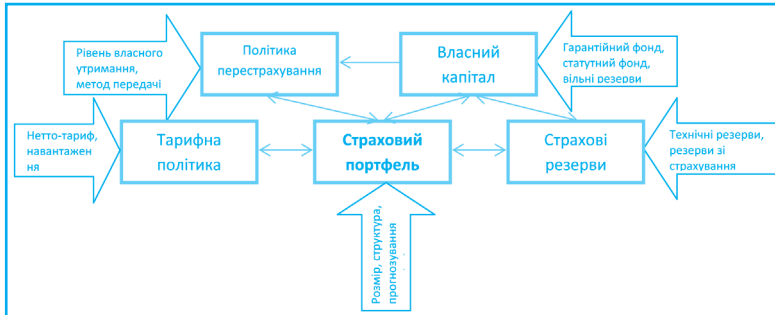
Рівень власного утримання, метод передачі

Політика перестрахування

Власний капітал

Гарантійний фонд, статутний фонд, вільні резерви

Нетто-тариф, навантаження

Тарифна політика

Страховий портфель

Страхові резерви

Технічні резерви, резерви зі страхування

Розмір, структура, прогнозування